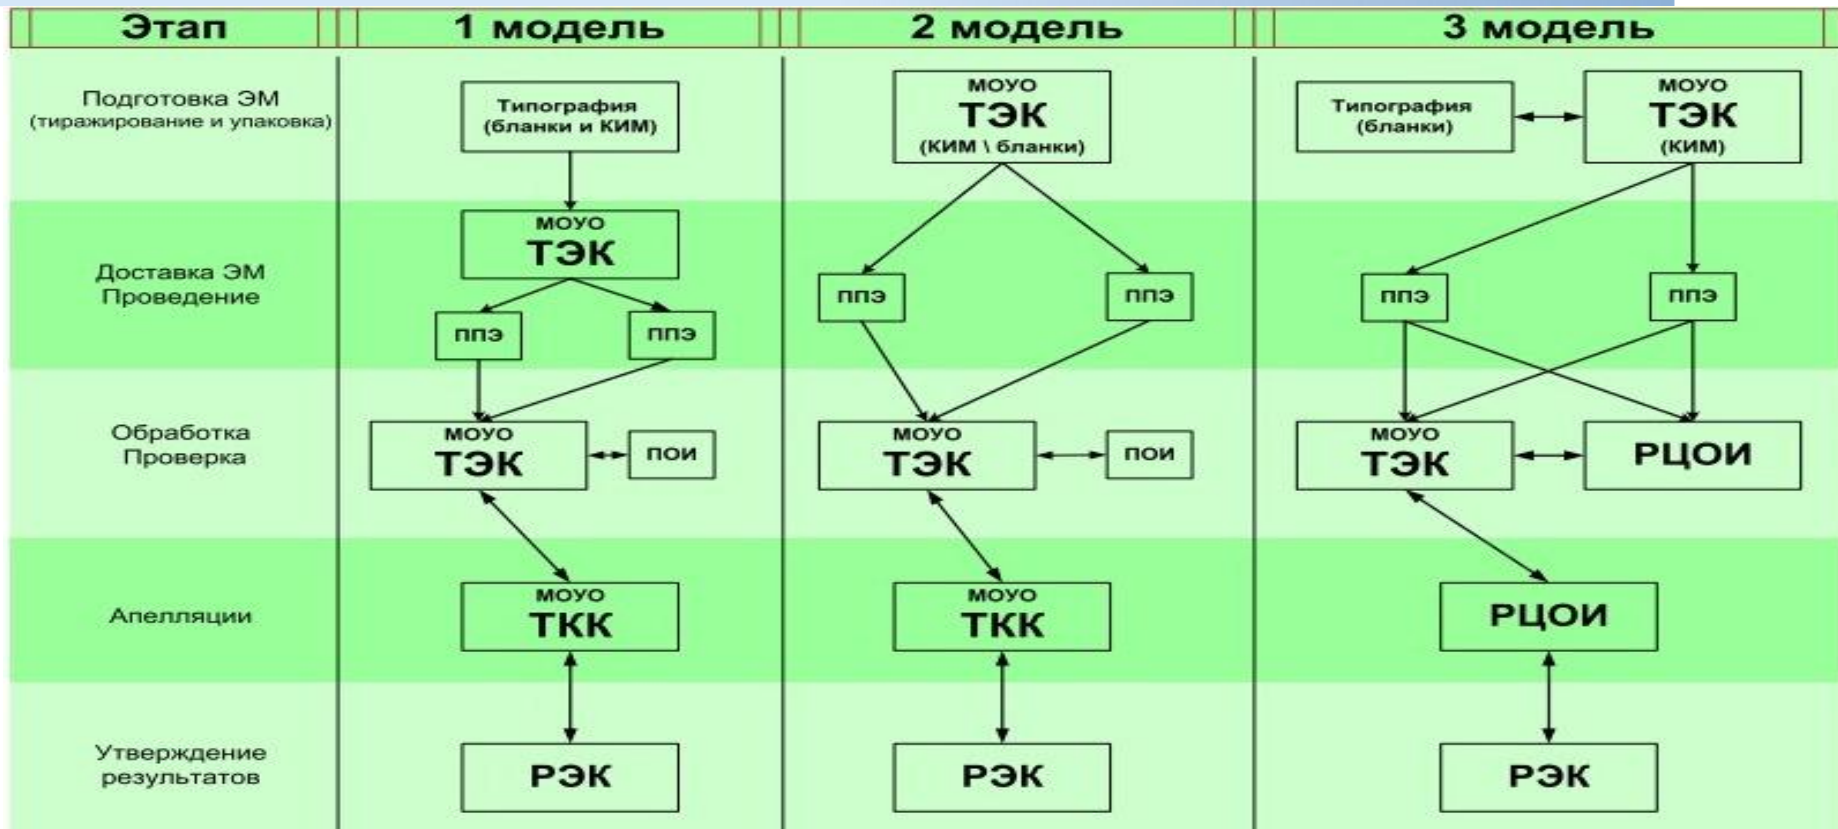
| Этап | 1 модель | 2 модель | 3 модель |
|---|---|---|---|
| Подготовка ЭМ (тиражирование и упаковка) | Типография (бланки и КИМ) | МОУО ТЭК (КИМ \ бланки) | Типография (бланки) — МОУО ТЭК (КИМ) |
| Доставка ЭМ Проведение | МОУО ТЭК; ППЭ; ППЭ | ППЭ; ППЭ | ППЭ; ППЭ |
| Обработка Проверка | МОУО ТЭК — ПОИ | МОУО ТЭК — ПОИ | МОУО ТЭК — РЦОИ |
| Апелляции | МОУО ТКК | МОУО ТКК | РЦОИ |
| Утверждение результатов | РЭК | РЭК | РЭК |